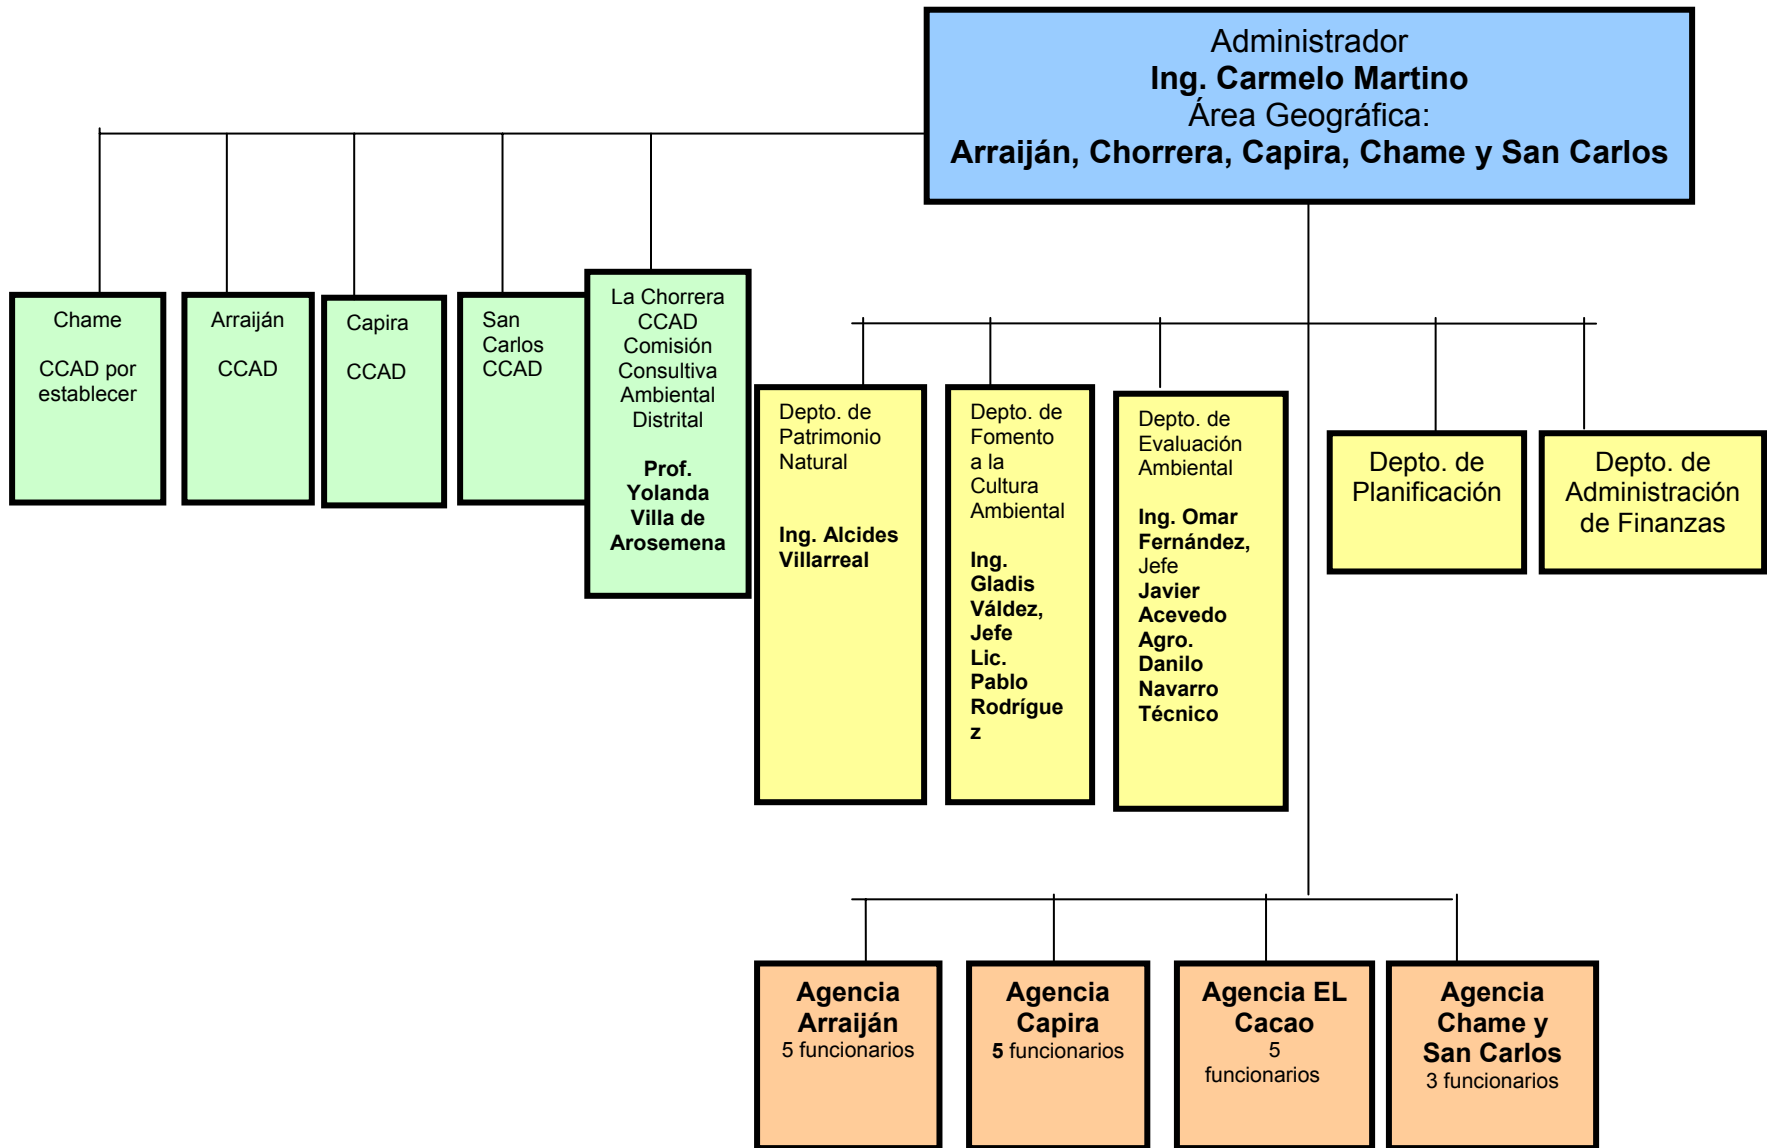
Administrador
**Ing. Carmelo Martino**
Área Geográfica:
**Arraiján, Chorrera, Capira, Chame y San Carlos**

Chame

CCAD por establecer

Arraiján

CCAD

Capira

CCAD

San Carlos CCAD

La Chorrera CCAD Comisión Consultiva Ambiental Distrital

**Prof. Yolanda Villa de Arosemena**

Depto. de Patrimonio Natural

**Ing. Alcides Villarreal**

Depto. de Fomento a la Cultura Ambiental

**Ing. Gladis Váldez, Jefe Lic. Pablo Rodrígue z**

Depto. de Evaluación Ambiental

**Ing. Omar Fernández,** Jefe **Javier Acevedo Agro. Danilo Navarro Técnico**

Depto. de Planificación

Depto. de Administración de Finanzas

**Agencia Arraiján**
5 funcionarios

**Agencia Capira**
**5** funcionarios

**Agencia EL Cacao**
5 funcionarios

**Agencia Chame y San Carlos**
3 funcionarios